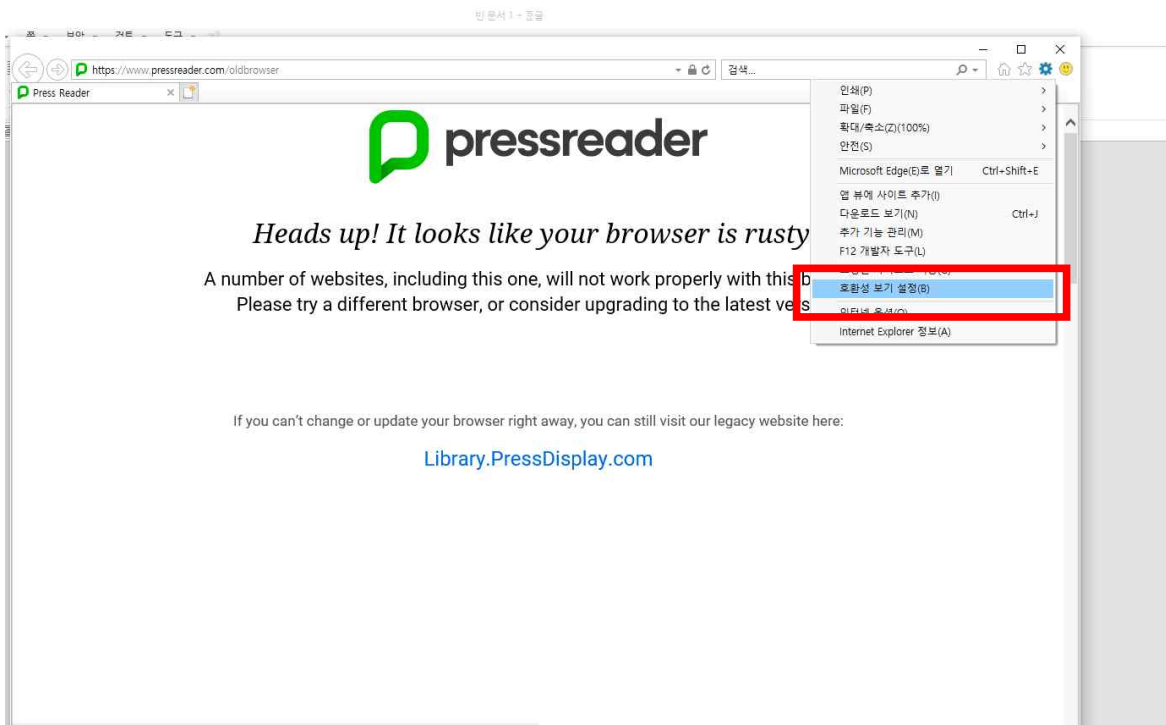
빈 문서 1 - 한글

https://www.pressreader.com/oldbrowser

검색...

Press Reader

인쇄(P)
파일(F)
확대/축소(Z)(100%)
안전(S)
Microsoft Edge(E)로 열기 Ctrl+Shift+E
앱 뷰에 사이트 추가(I)
다운로드 보기(N) Ctrl+J
추가 기능 관리(M)
F12 개발자 도구(L)
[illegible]
호환성 보기 설정(B)
인터넷 옵션(O)
Internet Explorer 정보(A)

pressreader

Heads up! It looks like your browser is rusty

A number of websites, including this one, will not work properly with this b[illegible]
Please try a different browser, or consider upgrading to the latest ve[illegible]s

If you can't change or update your browser right away, you can still visit our legacy website here:

Library.PressDisplay.com